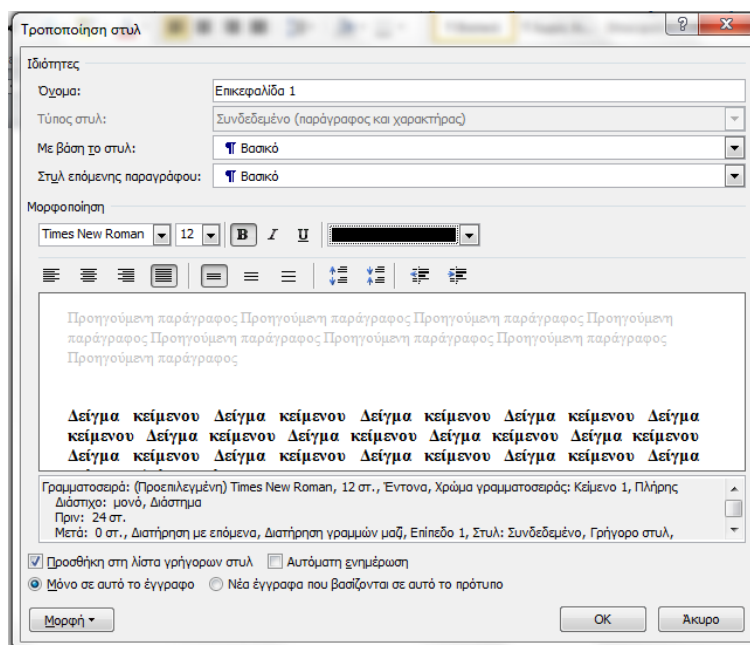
Τροποποίηση στυλ

?

Ιδιότητες

Όνομα: Επικεφαλίδα 1

Τύπος στυλ: Συνδεδεμένο (παράγραφος και χαρακτήρας)

Με βάση το στυλ: ¶ Βασικό

Στυλ επόμενης παραγράφου: ¶ Βασικό

Μορφοποίηση

Times New Roman 12 B I U

Προηγούμενη παράγραφος Προηγούμενη παράγραφος Προηγούμενη παράγραφος Προηγούμενη παράγραφος Προηγούμενη παράγραφος Προηγούμενη παράγραφος Προηγούμενη παράγραφος Προηγούμενη παράγραφος

Δείγμα κείμενου Δείγμα κείμενου Δείγμα κείμενου Δείγμα κείμενου Δείγμα κείμενου Δείγμα κείμενου Δείγμα κείμενου Δείγμα κείμενου Δείγμα κείμενου Δείγμα κείμενου Δείγμα κείμενου Δείγμα κείμενου Δείγμα κείμενου Δείγμα

Γραμματοσειρά: (Προεπιλεγμένη) Times New Roman, 12 στ., Έντονα, Χρώμα γραμματοσειράς: Κείμενο 1, Πλήρης
Διάστιχο: μονό, Διάστημα
Πριν: 24 στ.
Μετά: 0 στ., Διατήρηση με επόμενα, Διατήρηση γραμμών μαζί, Επίπεδο 1, Στυλ: Συνδεδεμένο, Γρήγορο στυλ,

Προσθήκη στη λίστα γρήγορων στυλ
Αυτόματη ενημέρωση

Μόνο σε αυτό το έγγραφο
Νέα έγγραφα που βασίζονται σε αυτό το πρότυπο

Μορφή ▾

OK

Άκυρο